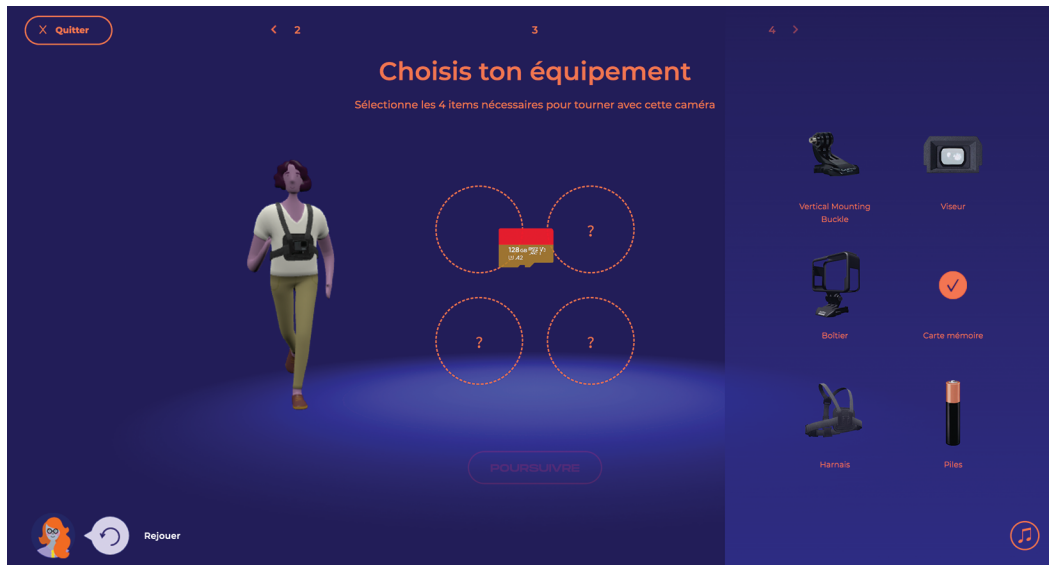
Quitter

2

3

4

Choisis ton équipement

Sélectionne les 4 items nécessaires pour tourner avec cette caméra

128GB U1 A2

?

?

?

Vertical Mounting Buckle

Viseur

Boîtier

Carte mémoire

Harnais

Piles

POURSUIVRE

Rejouer